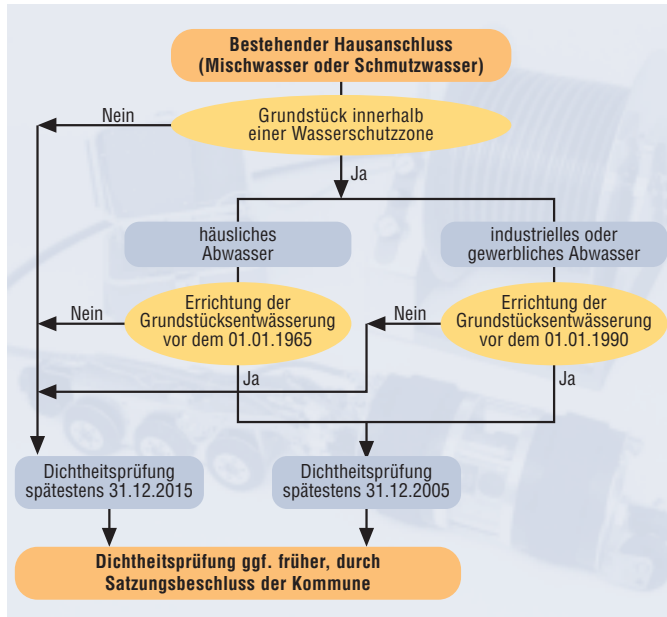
Bestehender Hausanschluss (Mischwasser oder Schmutzwasser)

Nein

Grundstück innerhalb einer Wasserschutzzone

Ja

häusliches Abwasser

industrielles oder gewerbliches Abwasser

Nein

Errichtung der Grundstücksentwässerung vor dem 01.01.1965

Nein

Errichtung der Grundstücksentwässerung vor dem 01.01.1990

Ja

Ja

Dichtheitsprüfung spätestens 31.12.2015

Dichtheitsprüfung spätestens 31.12.2005

Dichtheitsprüfung ggf. früher, durch Satzungsbeschluss der Kommune